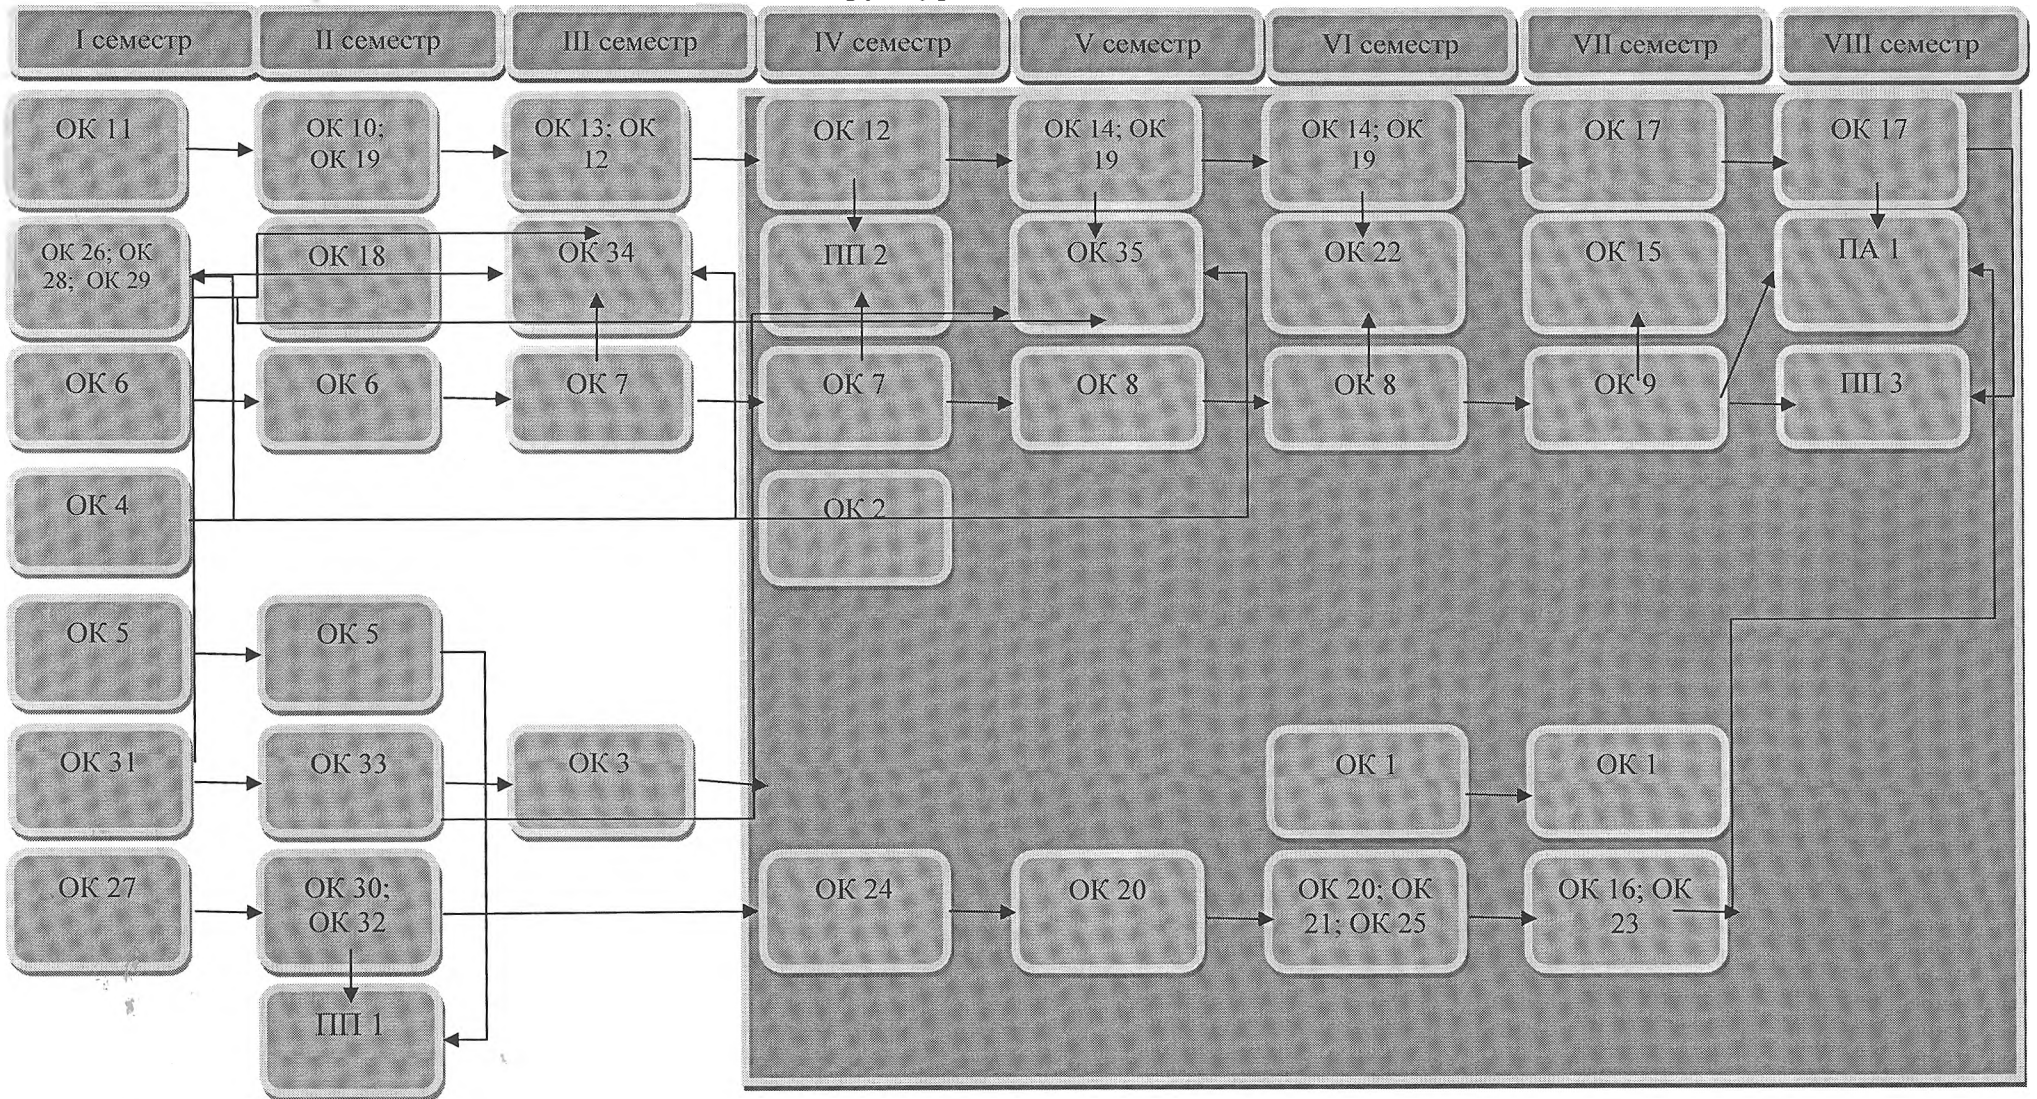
I семестр

II семестр

III семестр

IV семестр

V семестр

VI семестр

VII семестр

VIII семестр

ОК 11

ОК 10; ОК 19

ОК 13; ОК 12

ОК 12

ОК 14; ОК 19

ОК 14; ОК 19

ОК 17

ОК 17

ОК 26; ОК 28; ОК 29

ОК 18

ОК 34

ПП 2

ОК 35

ОК 22

ОК 15

ПА 1

ОК 6

ОК 6

ОК 7

ОК 7

ОК 8

ОК 8

ОК 9

ПП 3

ОК 4

ОК 2

ОК 5

ОК 5

ОК 31

ОК 33

ОК 3

ОК 1

ОК 1

ОК 27

ОК 30; ОК 32

ОК 24

ОК 20

ОК 20; ОК 21; ОК 25

ОК 16; ОК 23

ПП 1